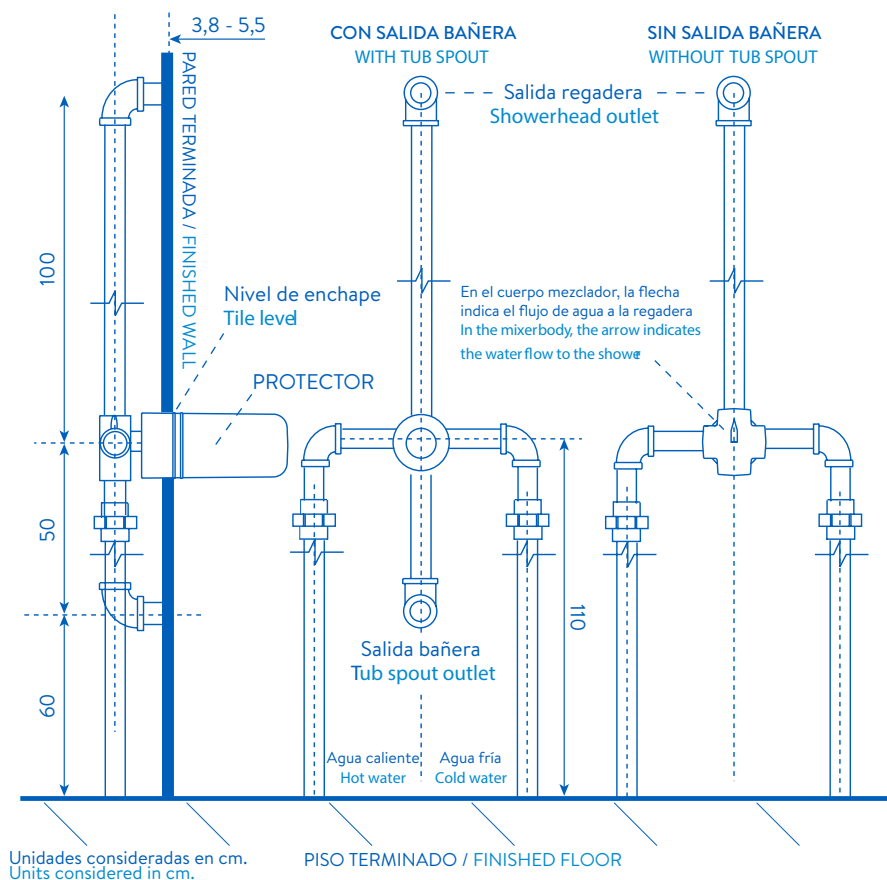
3,8 - 5,5

PARED TERMINADA / FINISHED WALL

CON SALIDA BAÑERA
WITH TUB SPOUT

SIN SALIDA BAÑERA
WITHOUT TUB SPOUT

Salida regadera
Showerhead outlet

100

Nivel de enchape
Tile level

En el cuerpo mezclador, la flecha indica el flujo de agua a la regadera
In the mixerbody, the arrow indicates the water flow to the showe

PROTECTOR

50

110

Salida bañera
Tub spout outlet

60

Agua caliente
Hot water

Agua fría
Cold water

Unidades consideradas en cm.
Units considered in cm.

PISO TERMINADO / FINISHED FLOOR